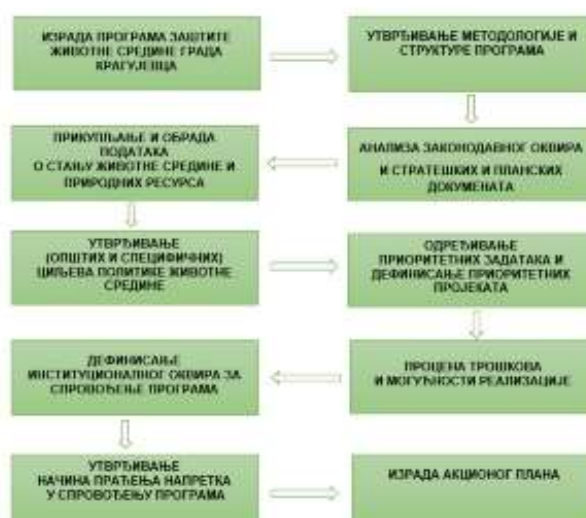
ИЗРАДА ПРОГРАМА ЗАШТИТЕ ЖИВОТНЕ СРЕДИНЕ ГРАДА КРАГУЈЕВЦА

УТВРЂИВАЊЕ МЕТОДОЛОГИЈЕ И СТРУКТУРЕ ПРОГРАМА

АНАЛИЗА ЗАКОНОДАВНОГ ОКВИРА И СТРАТЕШКИХ И ПЛАНСКИХ ДОКУМЕНАТА

ПРИКУПЉАЊЕ И ОБРАДА ПОДАТАКА О СТАЊУ ЖИВОТНЕ СРЕДИНЕ И ПРИРОДНИХ РЕСУРСА

УТВРЂИВАЊЕ (ОПШТИХ И СПЕЦИФИЧНИХ) ЦИЉЕВА ПОЛИТИКЕ ЖИВОТНЕ СРЕДИНЕ

ОДРЕЂИВАЊЕ ПРИОРИТЕТНИХ ЗАДАТАКА И ДЕФИНИСАЊЕ ПРИОРИТЕТНИХ ПРОЈЕКАТА

ПРОЦЕНА ТРОШКОВА И МОГУЋНОСТИ РЕАЛИЗАЦИЈЕ

ДЕФИНИСАЊЕ ИНСТИТУЦИОНАЛНОГ ОКВИРА ЗА СПРОВОЂЕЊЕ ПРОГРАМА

УТВРЂИВАЊЕ НАЧИНА ПРАЋЕЊА НАПРЕТКА У СПРОВОЂЕЊУ ПРОГРАМА

ИЗРАДА АКЦИОНОГ ПЛАНА